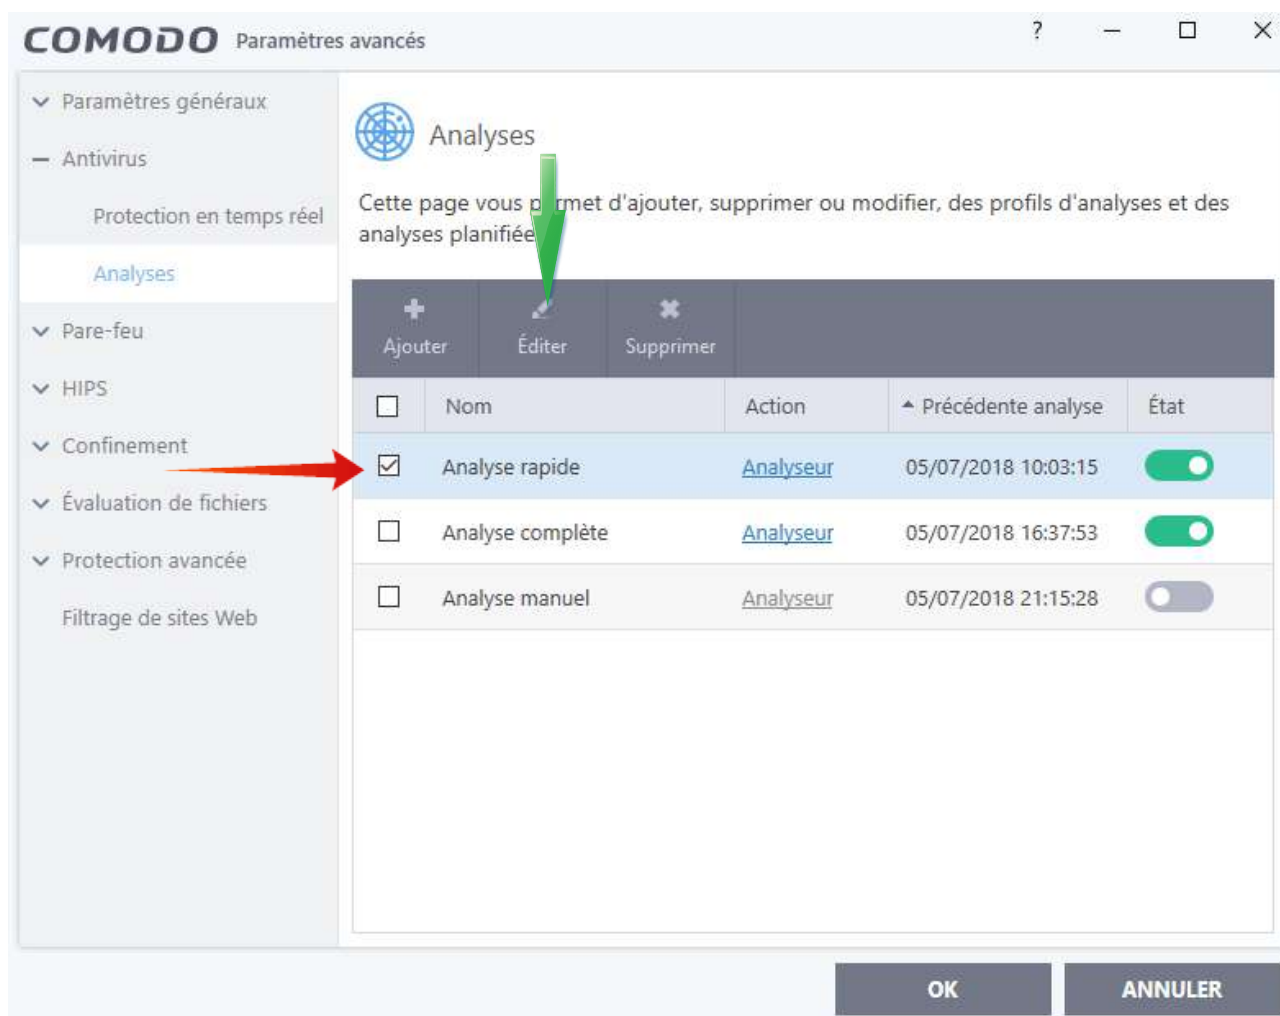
COMODO Paramètres avancés

? — ☐ ✕

Paramètres généraux
Antivirus
Protection en temps réel
Analyses
Pare-feu
HIPS
Confinement
Évaluation de fichiers
Protection avancée
Filtrage de sites Web

Analyses

Cette page vous p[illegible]met d'ajouter, supprimer ou modifier, des profils d'analyses et des analyses planifiée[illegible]

Ajouter Éditer Supprimer

| | Nom | Action | Précédente analyse | État |
|---|---|---|---|---|
| ☑ | Analyse rapide | Analyseur | 05/07/2018 10:03:15 | |
| ☐ | Analyse complète | Analyseur | 05/07/2018 16:37:53 | |
| ☐ | Analyse manuel | Analyseur | 05/07/2018 21:15:28 | |

OK ANNULER